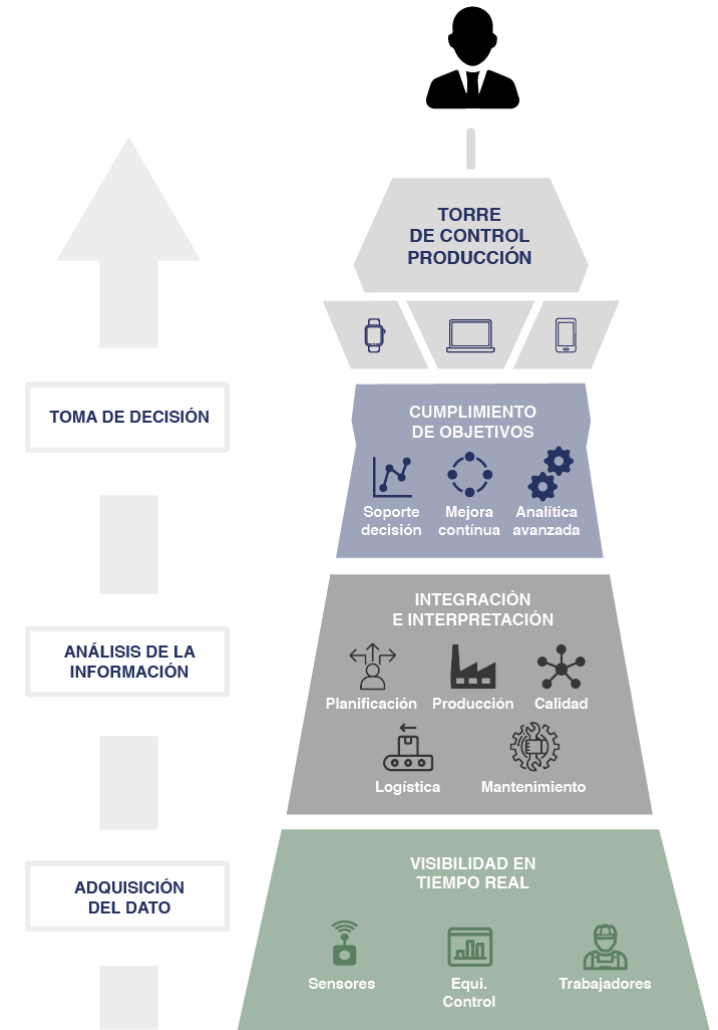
TORRE
DE CONTROL
PRODUCCIÓN

TOMA DE DECISIÓN

CUMPLIMIENTO
DE OBJETIVOS

Soporte decisión

Mejora contínua

Analítica avanzada

ANÁLISIS DE LA INFORMACIÓN

INTEGRACIÓN
E INTERPRETACIÓN

Planificación

Producción

Calidad

Logística

Mantenimiento

ADQUISICIÓN DEL DATO

VISIBILIDAD EN
TIEMPO REAL

Sensores

Equi. Control

Trabajadores